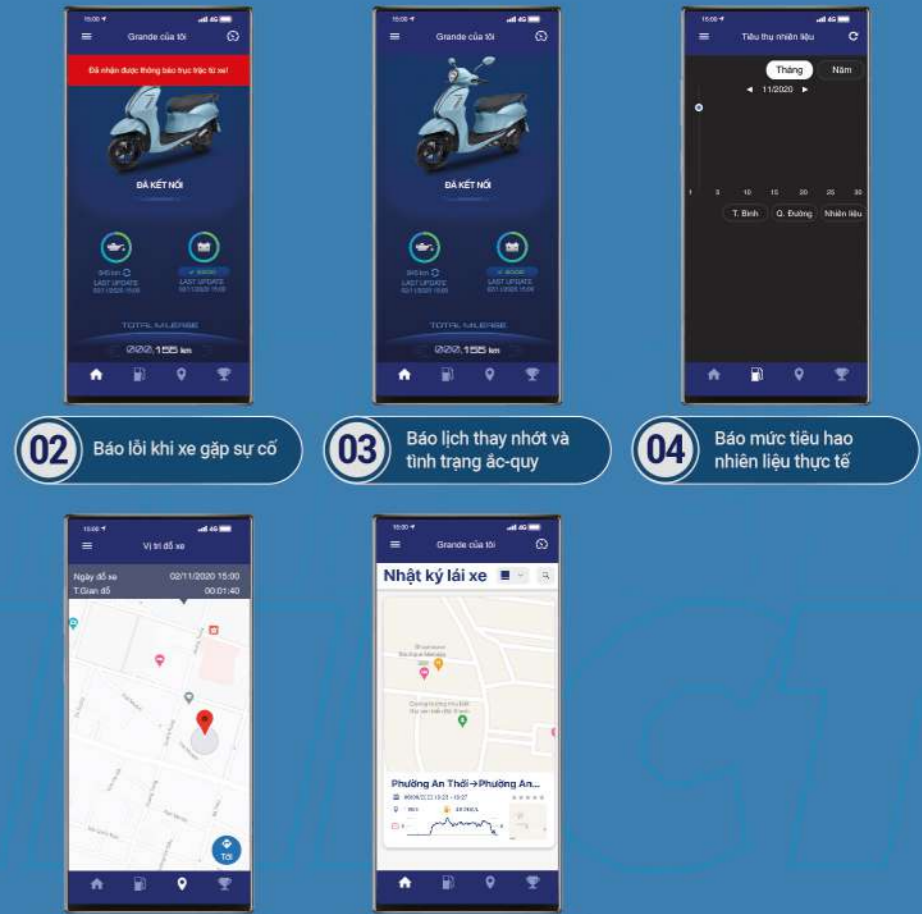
Grande của tôi

Đã nhận được thông báo trực tiếp từ xe!

ĐÃ KẾT NỐI

LAST UPDATE

LAST UPDATE

TOTAL MILEAGE

000,155 km

Grande của tôi

ĐÃ KẾT NỐI

LAST UPDATE

LAST UPDATE

TOTAL MILEAGE

000,155 km

Tiêu thụ nhiên liệu

Tháng

Năm

11/2020

1 5 10 15 20 25 30

T. Bình

Q. Đường

Nhiên liệu

02 Báo lỗi khi xe gặp sự cố

03 Báo lịch thay nhớt và tình trạng ắc-quy

04 Báo mức tiêu hao nhiên liệu thực tế

Vị trí đỗ xe

Ngày đỗ xe 02/11/2020 15:00

T.Gian đỗ 00:01:40

Tôi

Grande của tôi

Nhật ký lái xe

Phường An Thới→Phường An...